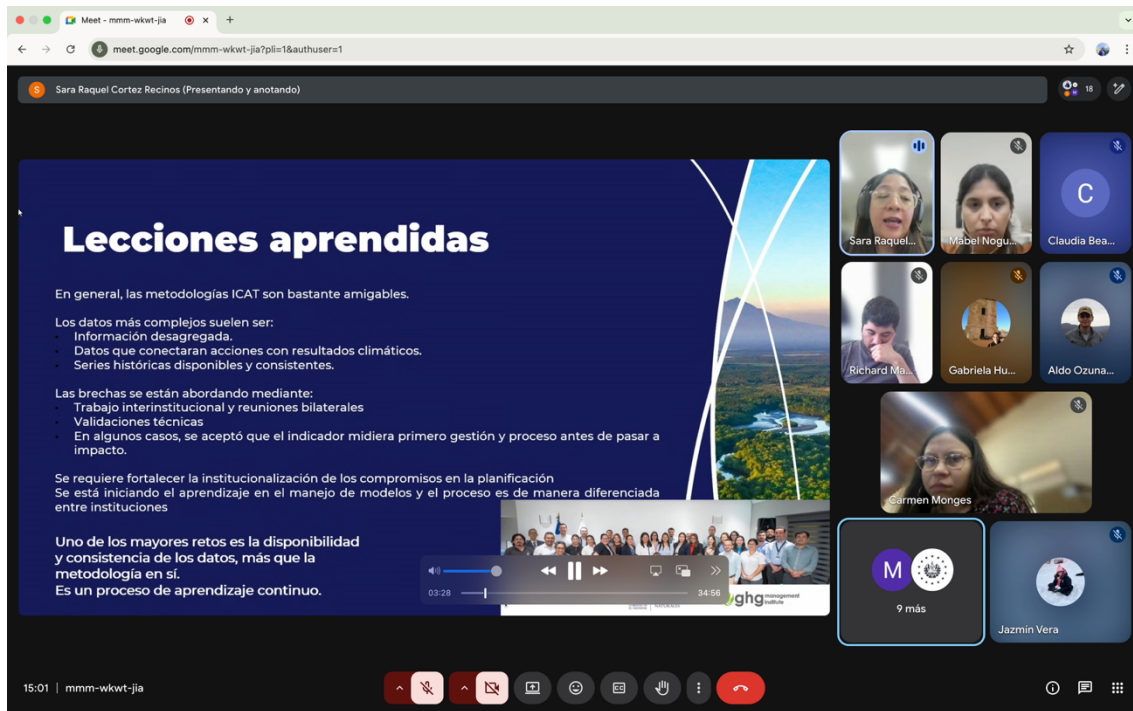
Meet - mmm-wkwt-jia

meet.google.com/mmm-wkwt-jia?pli=1&authuser=1

Sara Raquel Cortez Recinos (Presentando y anotando)

18

Lecciones aprendidas

En general, las metodologías ICAT son bastante amigables.

Los datos más complejos suelen ser:
- Información desagregada.
- Datos que conectaran acciones con resultados climáticos.
- Series históricas disponibles y consistentes.

Las brechas se están abordando mediante:
- Trabajo interinstitucional y reuniones bilaterales
- Validaciones técnicas
- En algunos casos, se aceptó que el indicador midiera primero gestión y proceso antes de pasar a impacto.

Se requiere fortalecer la institucionalización de los compromisos en la planificación
Se está iniciando el aprendizaje en el manejo de modelos y el proceso es de manera diferenciada entre instituciones

Uno de los mayores retos es la disponibilidad y consistencia de los datos, más que la metodología en sí.
Es un proceso de aprendizaje continuo.

03:28 34:56

ghg management institute

Sara Raquel...
Mabel Nogu...
Claudia Bea...
Richard Ma...
Gabriela Hu...
Aldo Ozuna...
Carmen Monges
9 más
Jazmín Vera

15:01 | mmm-wkwt-jia